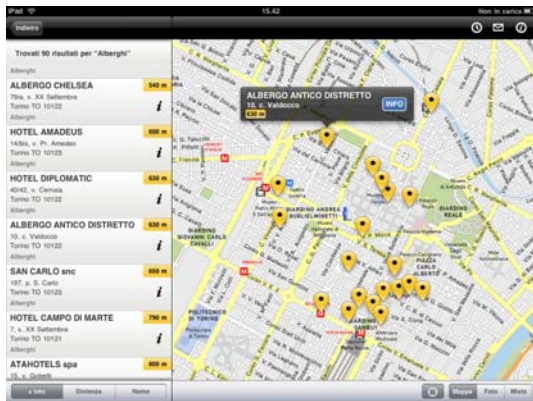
iPad
15:42
Non in carica

Indietro

Trovati 90 risultati per "Alberghi"

Alberghi

ALBERGO CHELSEA
540 m
79/a, v. XX Settembre
Torino TO 10122
Alberghi

HOTEL AMADEUS
600 m
14/bis, v. Pr. Amedeo
Torino TO 10123
Alberghi

HOTEL DIPLOMATIC
630 m
40/42, v. Cernaia
Torino TO 10122
Alberghi

ALBERGO ANTICO DISTRETTO
630 m
10, c. Valdocco
Torino TO 10122
Alberghi

SAN CARLO snc
650 m
197, p. S. Carlo
Torino TO 10123
Alberghi

HOTEL CAMPO DI MARTE
790 m
7, v. XX Settembre
Torino TO 10121
Alberghi

ATAHOTELS spa
800 m
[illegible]

+ Info
Distanza
Nome

ALBERGO ANTICO DISTRETTO
10, c. Valdocco
630 m
INFO

GIARDINO REALE
GIARDINO ANDREA GUGLIELMINETTI
GIARDINO GIOVANNI CARLO CAVALLI
PIAZZA CARLO EMANUELE II
POLITECNICO DI TORINO
GIARDINO SAMBUY

Mappa
Foto
Mista